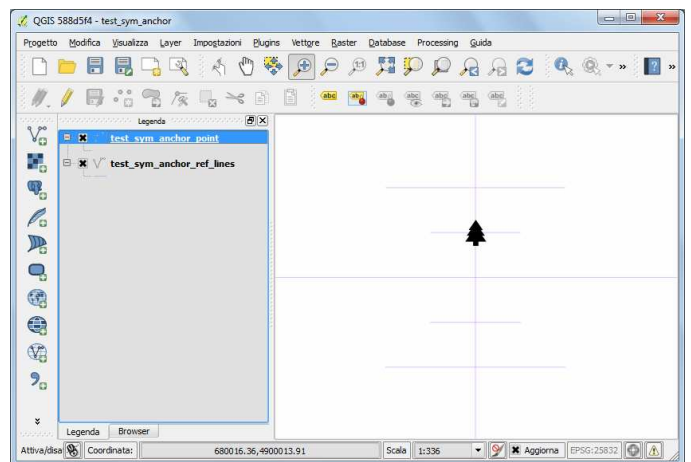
QGIS 588d5f4 - test_sym_anchor

Progetto Modifica Visualizza Layer Impostazioni Plugins Vettore Raster Database Processing Guida

Legenda

test_sym_anchor_point

test_sym_anchor_ref_lines

Legenda Browser

Attiva/disa Coordinata: 680016.36,4900013.91 Scala 1:336 Aggiorna EPSG:25832